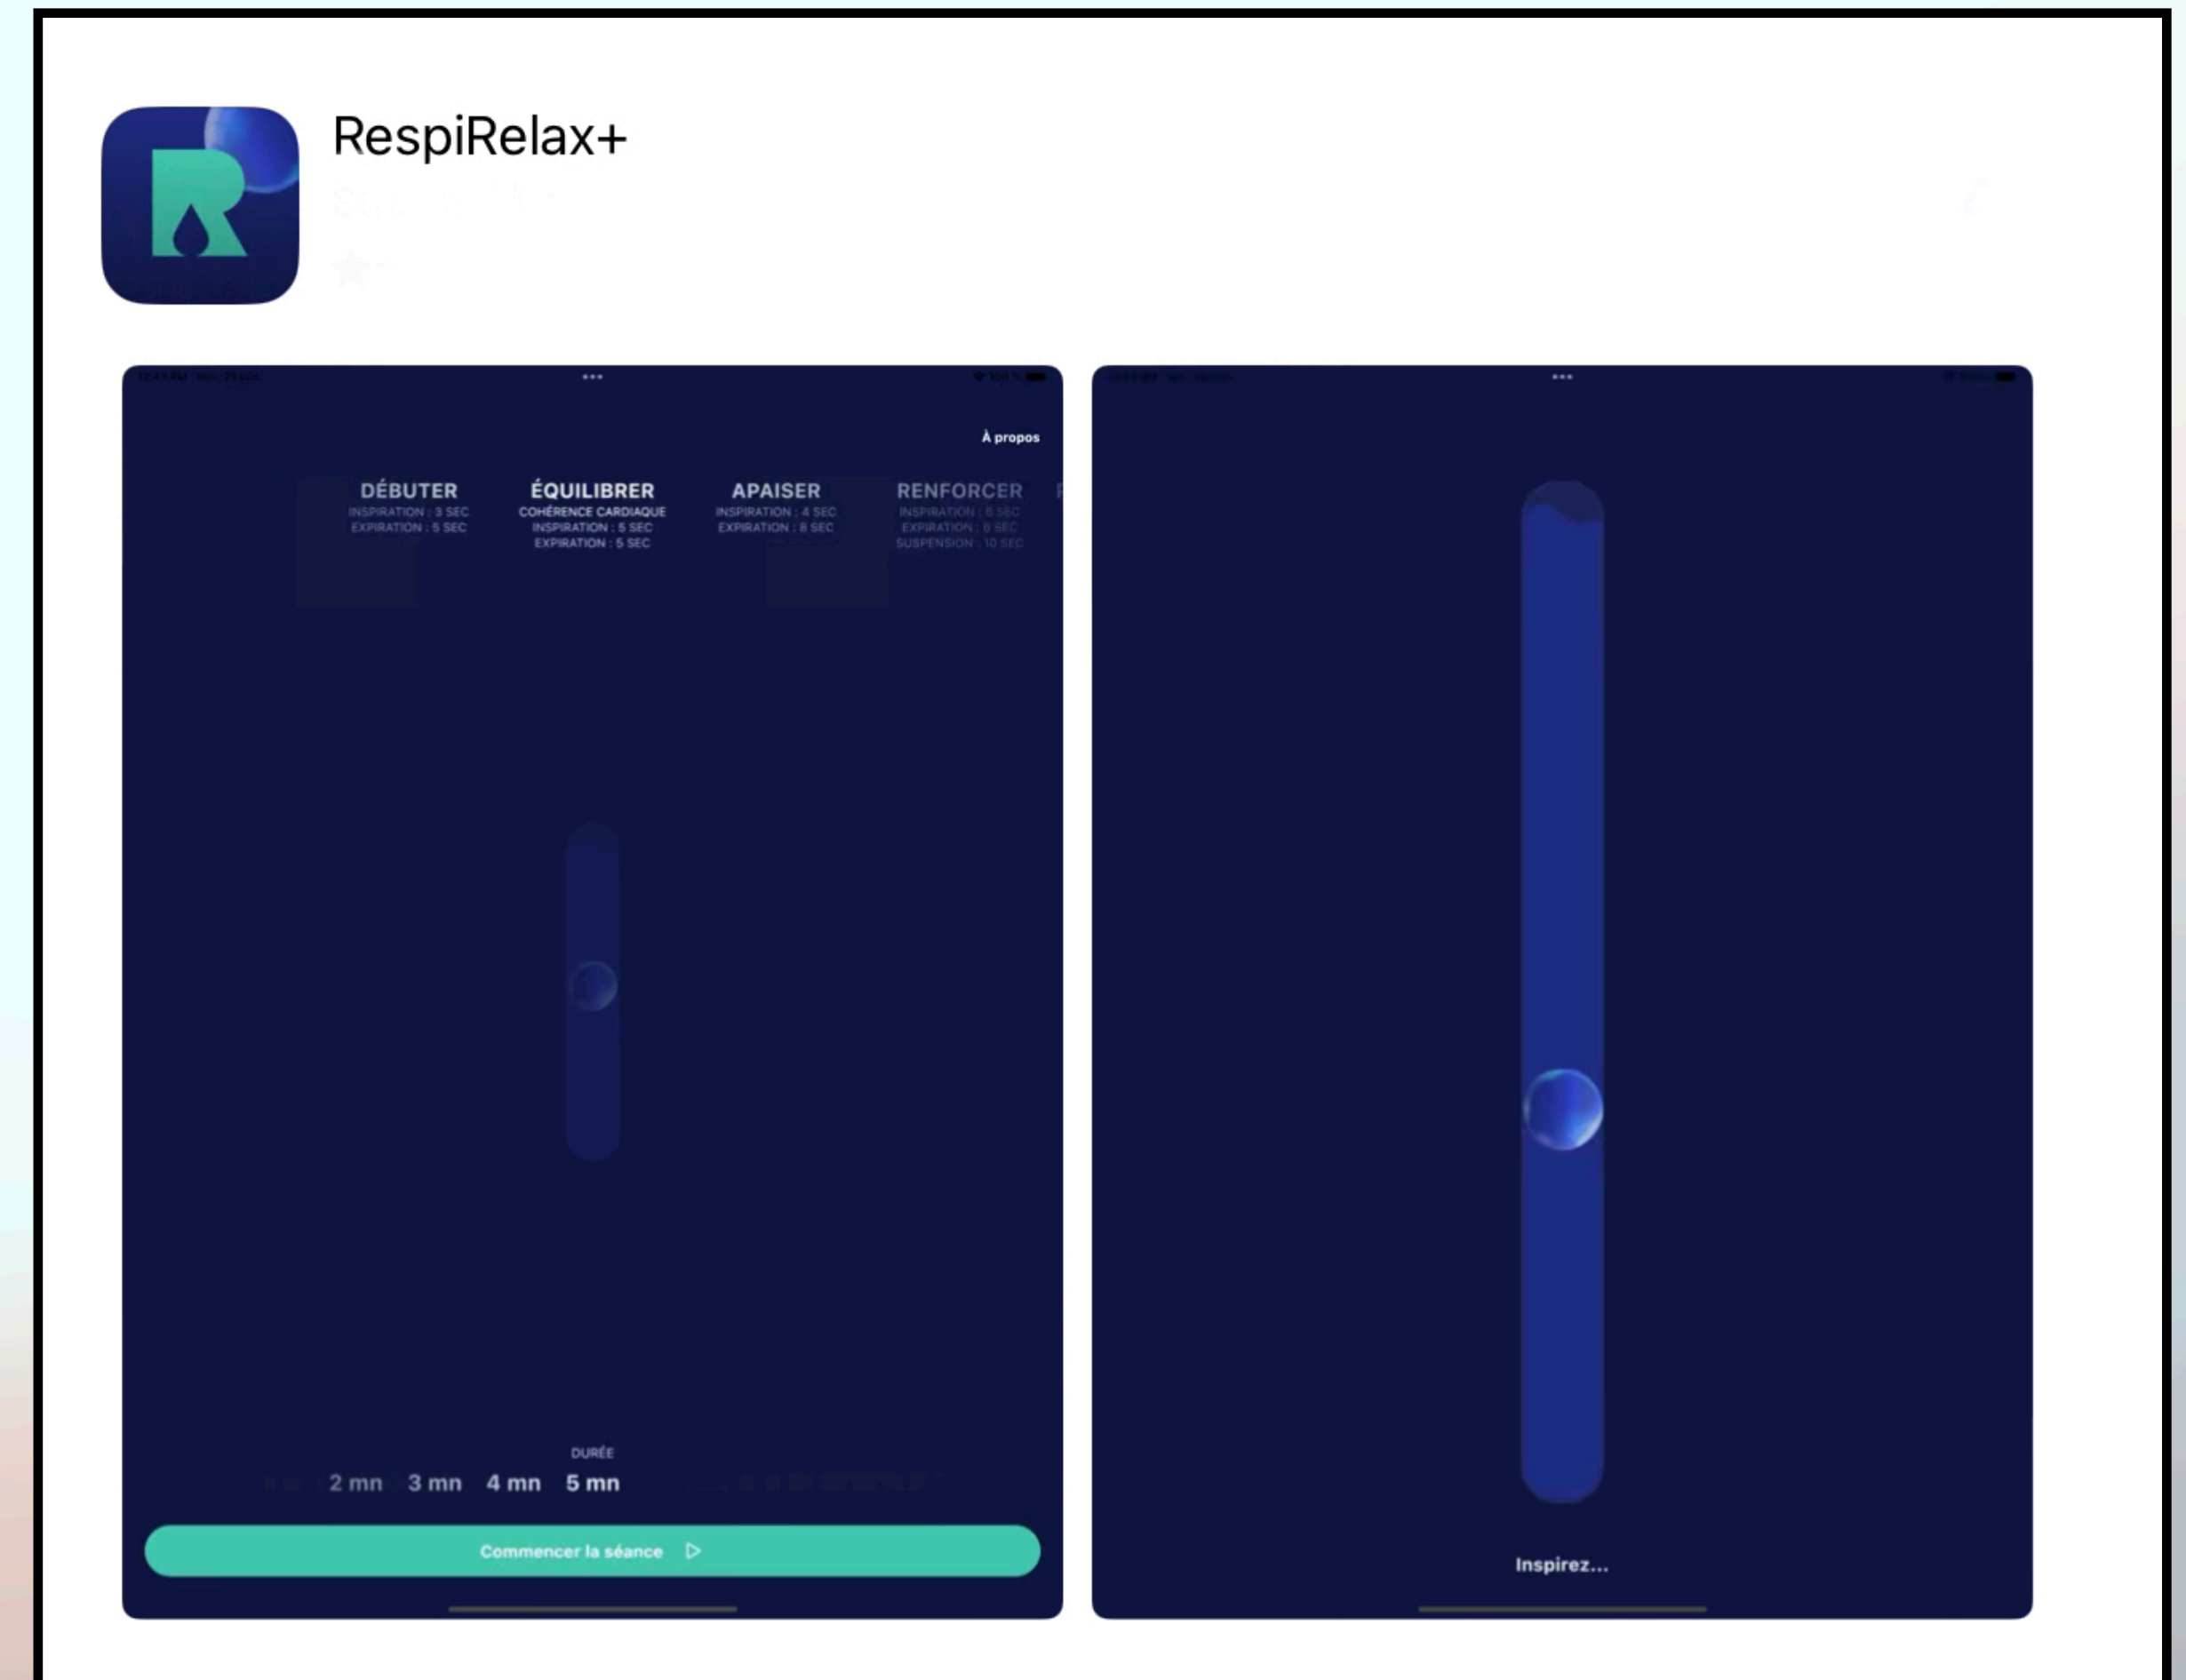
RespiRelax+

À propos

DÉBUTER
INSPIRATION : 3 SEC
EXPIRATION : 5 SEC

ÉQUILIBRER
COHÉRENCE CARDIAQUE
INSPIRATION : 5 SEC
EXPIRATION : 5 SEC

APAISER
INSPIRATION : 4 SEC
EXPIRATION : 8 SEC

RENFORCER
INSPIRATION : 6 SEC
EXPIRATION : 8 SEC
SUSPENSION : 10 SEC

DURÉE
2 mn 3 mn 4 mn 5 mn

Commencer la séance

Inspirez...